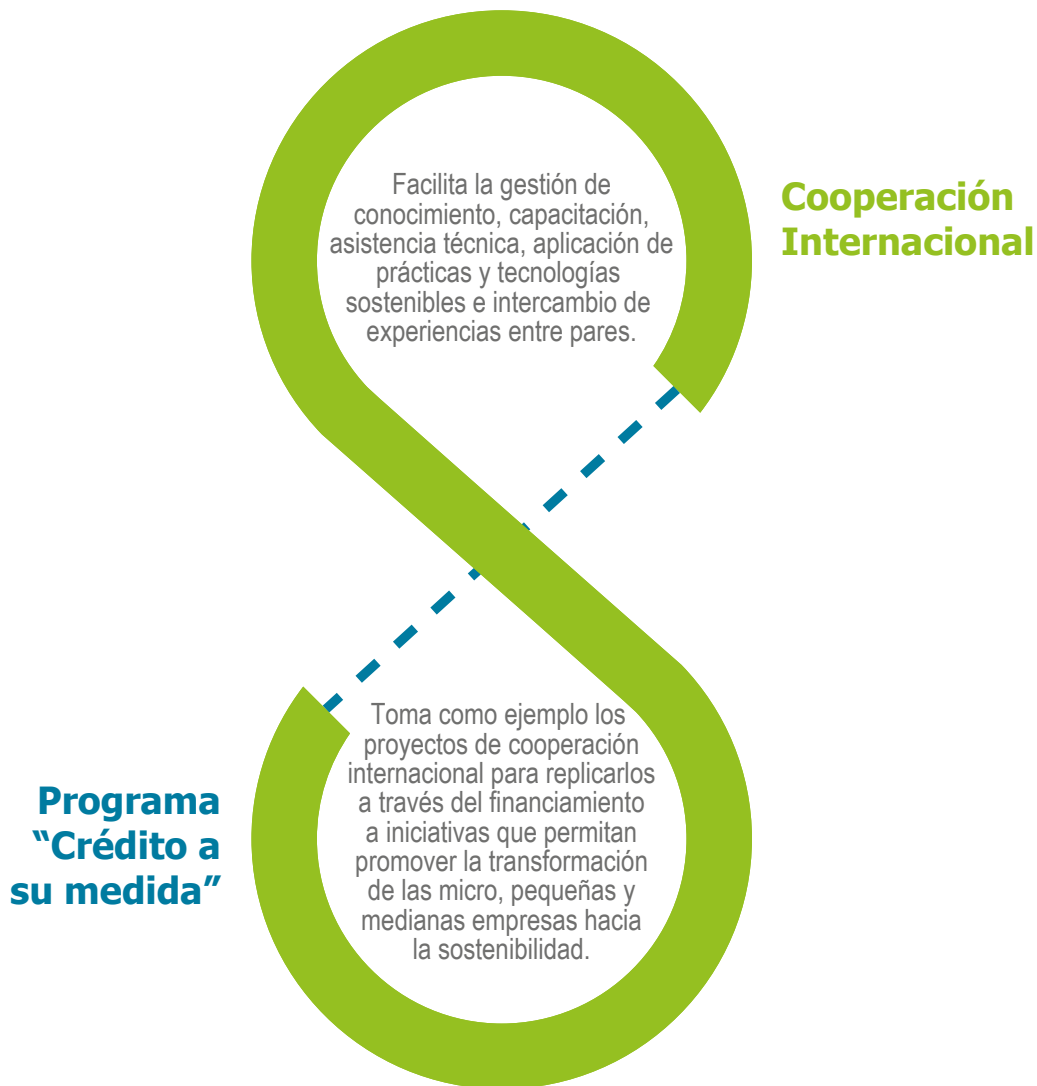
Facilita la gestión de conocimiento, capacitación, asistencia técnica, aplicación de prácticas y tecnologías sostenibles e intercambio de experiencias entre pares.

Cooperación Internacional

Toma como ejemplo los proyectos de cooperación internacional para replicarlos a través del financiamiento a iniciativas que permitan promover la transformación de las micro, pequeñas y medianas empresas hacia la sostenibilidad.

Programa "Crédito a su medida"